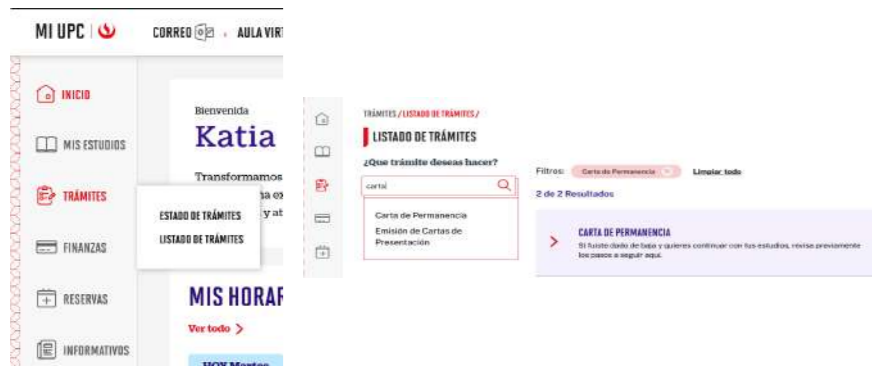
MI UPC

CORREO AULA VIRT

INICIO

MIS ESTUDIOS

TRÁMITES

FINANZAS

RESERVAS

INFORMATIVOS

Bienvenida

Katia

Transformamos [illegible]a ex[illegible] y at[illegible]

ESTADO DE TRÁMITES

LISTADO DE TRÁMITES

MIS HORAR

Ver todo >

HOY Martes

TRÁMITES / LISTADO DE TRÁMITES /

LISTADO DE TRÁMITES

¿Que trámite deseas hacer?

carta

Carta de Permanencia

Emisión de Cartas de Presentación

Filtros: Carta de Permanencia Limpiar todo

2 de 2 Resultados

CARTA DE PERMANENCIA

Si fuiste dado de baja y quieres continuar con tus estudios, revisa previamente los pasos a seguir aquí.